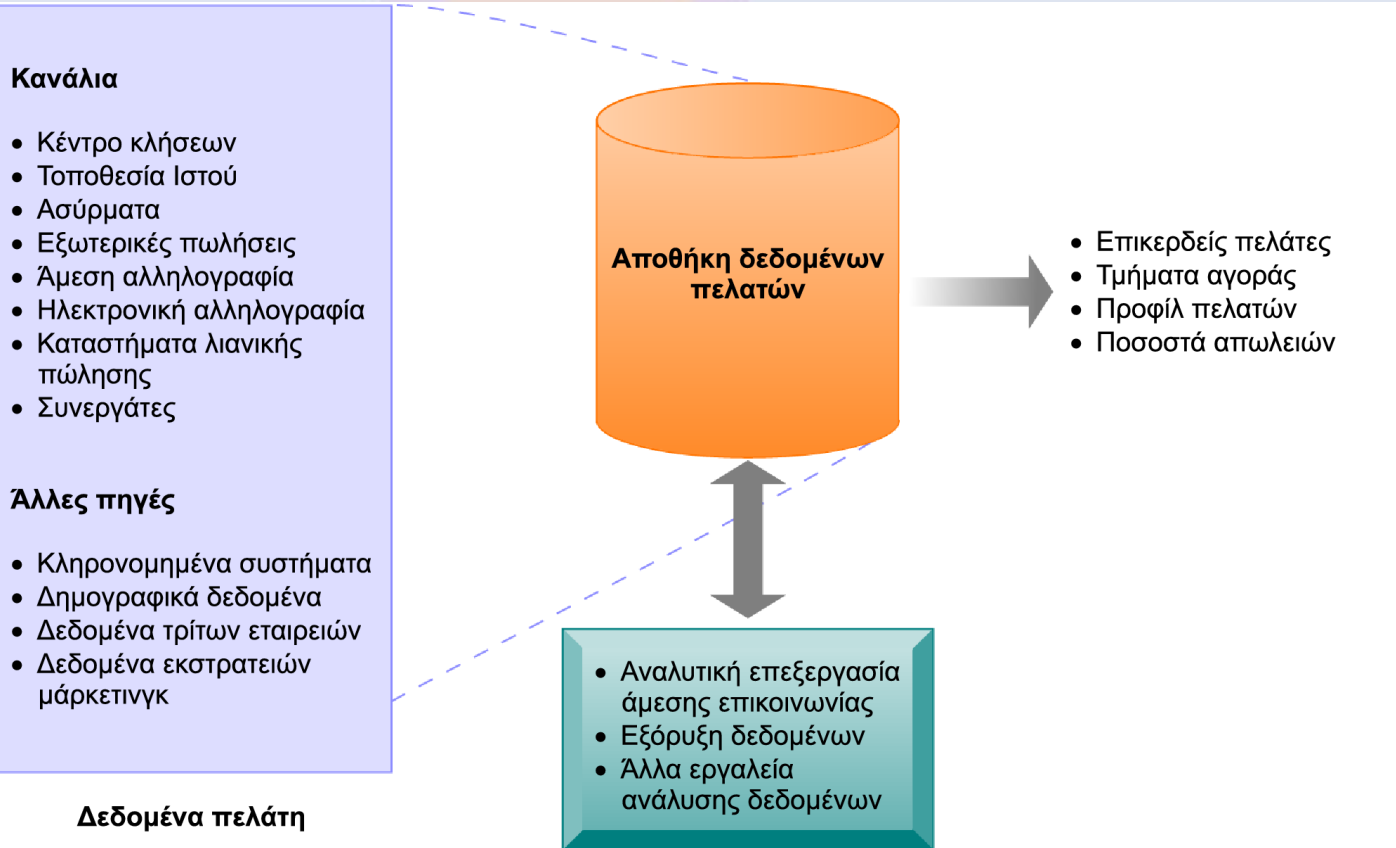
**Κανάλια**

- Κέντρο κλήσεων
- Τοποθεσία Ιστού
- Ασύρματα
- Εξωτερικές πωλήσεις
- Άμεση αλληλογραφία
- Ηλεκτρονική αλληλογραφία
- Καταστήματα λιανικής πώλησης
- Συνεργάτες

**Άλλες πηγές**

- Κληρονομημένα συστήματα
- Δημογραφικά δεδομένα
- Δεδομένα τρίτων εταιρειών
- Δεδομένα εκστρατειών μάρκετινγκ

**Δεδομένα πελάτη**

**Αποθήκη δεδομένων πελατών**

- Επικερδείς πελάτες
- Τμήματα αγοράς
- Προφίλ πελατών
- Ποσοστά απωλειών

- Αναλυτική επεξεργασία άμεσης επικοινωνίας
- Εξόρυξη δεδομένων
- Άλλα εργαλεία ανάλυσης δεδομένων